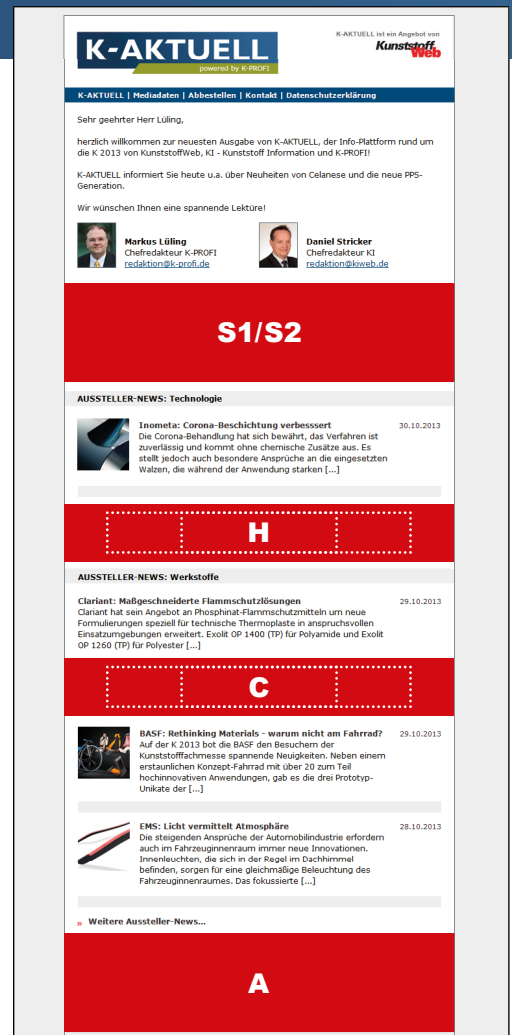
K-AKTUELL
powered by K-PROFI

K-AKTUELL ist ein Angebot von
KunststoffWeb

K-AKTUELL | Mediadaten | Abbestellen | Kontakt | Datenschutzerklärung

Sehr geehrter Herr Lüling,

herzlich willkommen zur neuesten Ausgabe von K-AKTUELL, der Info-Plattform rund um die K 2013 von KunststoffWeb, KI - Kunststoff Information und K-PROFI!

K-AKTUELL informiert Sie heute u.a. über Neuheiten von Celanese und die neue PPS-Generation.

Wir wünschen Ihnen eine spannende Lektüre!

Markus Lüling
Chefredakteur K-PROFI
redaktion@k-profi.de

Daniel Stricker
Chefredakteur KI
redaktion@kiweb.de

S1/S2

AUSSTELLER-NEWS: Technologie

Inometa: Corona-Beschichtung verbesssert
30.10.2013
Die Corona-Behandlung hat sich bewährt, das Verfahren ist zuverlässig und kommt ohne chemische Zusätze aus. Es stellt jedoch auch besondere Ansprüche an die eingesetzten Walzen, die während der Anwendung starken [...]

H

AUSSTELLER-NEWS: Werkstoffe

Clariant: Maßgeschneiderte Flammschutzlösungen
29.10.2013
Clariant hat sein Angebot an Phosphinat-Flammschutzmitteln um neue Formulierungen speziell für technische Thermoplaste in anspruchsvollen Einsatzumgebungen erweitert. Exolit OP 1400 (TP) für Polyamide und Exolit OP 1260 (TP) für Polyester [...]

C

BASF: Rethinking Materials - warum nicht am Fahrrad?
29.10.2013
Auf der K 2013 bot die BASF den Besuchern der Kunststofffachmesse spannende Neuigkeiten. Neben einem erstaunlichen Konzept-Fahrrad mit über 20 zum Teil hochinnovativen Anwendungen, gab es die drei Prototyp-Unikate der [...]

EMS: Licht vermittelt Atmosphäre
28.10.2013
Die steigenden Ansprüche der Automobilindustrie erfordern auch im Fahrzeuginnenraum immer neue Innovationen. Innenleuchten, die sich in der Regel im Dachhimmel befinden, sorgen für eine gleichmäßige Beleuchtung des Fahrzeuginnenraumes. Das fokussierte [...]

» Weitere Aussteller-News...

A